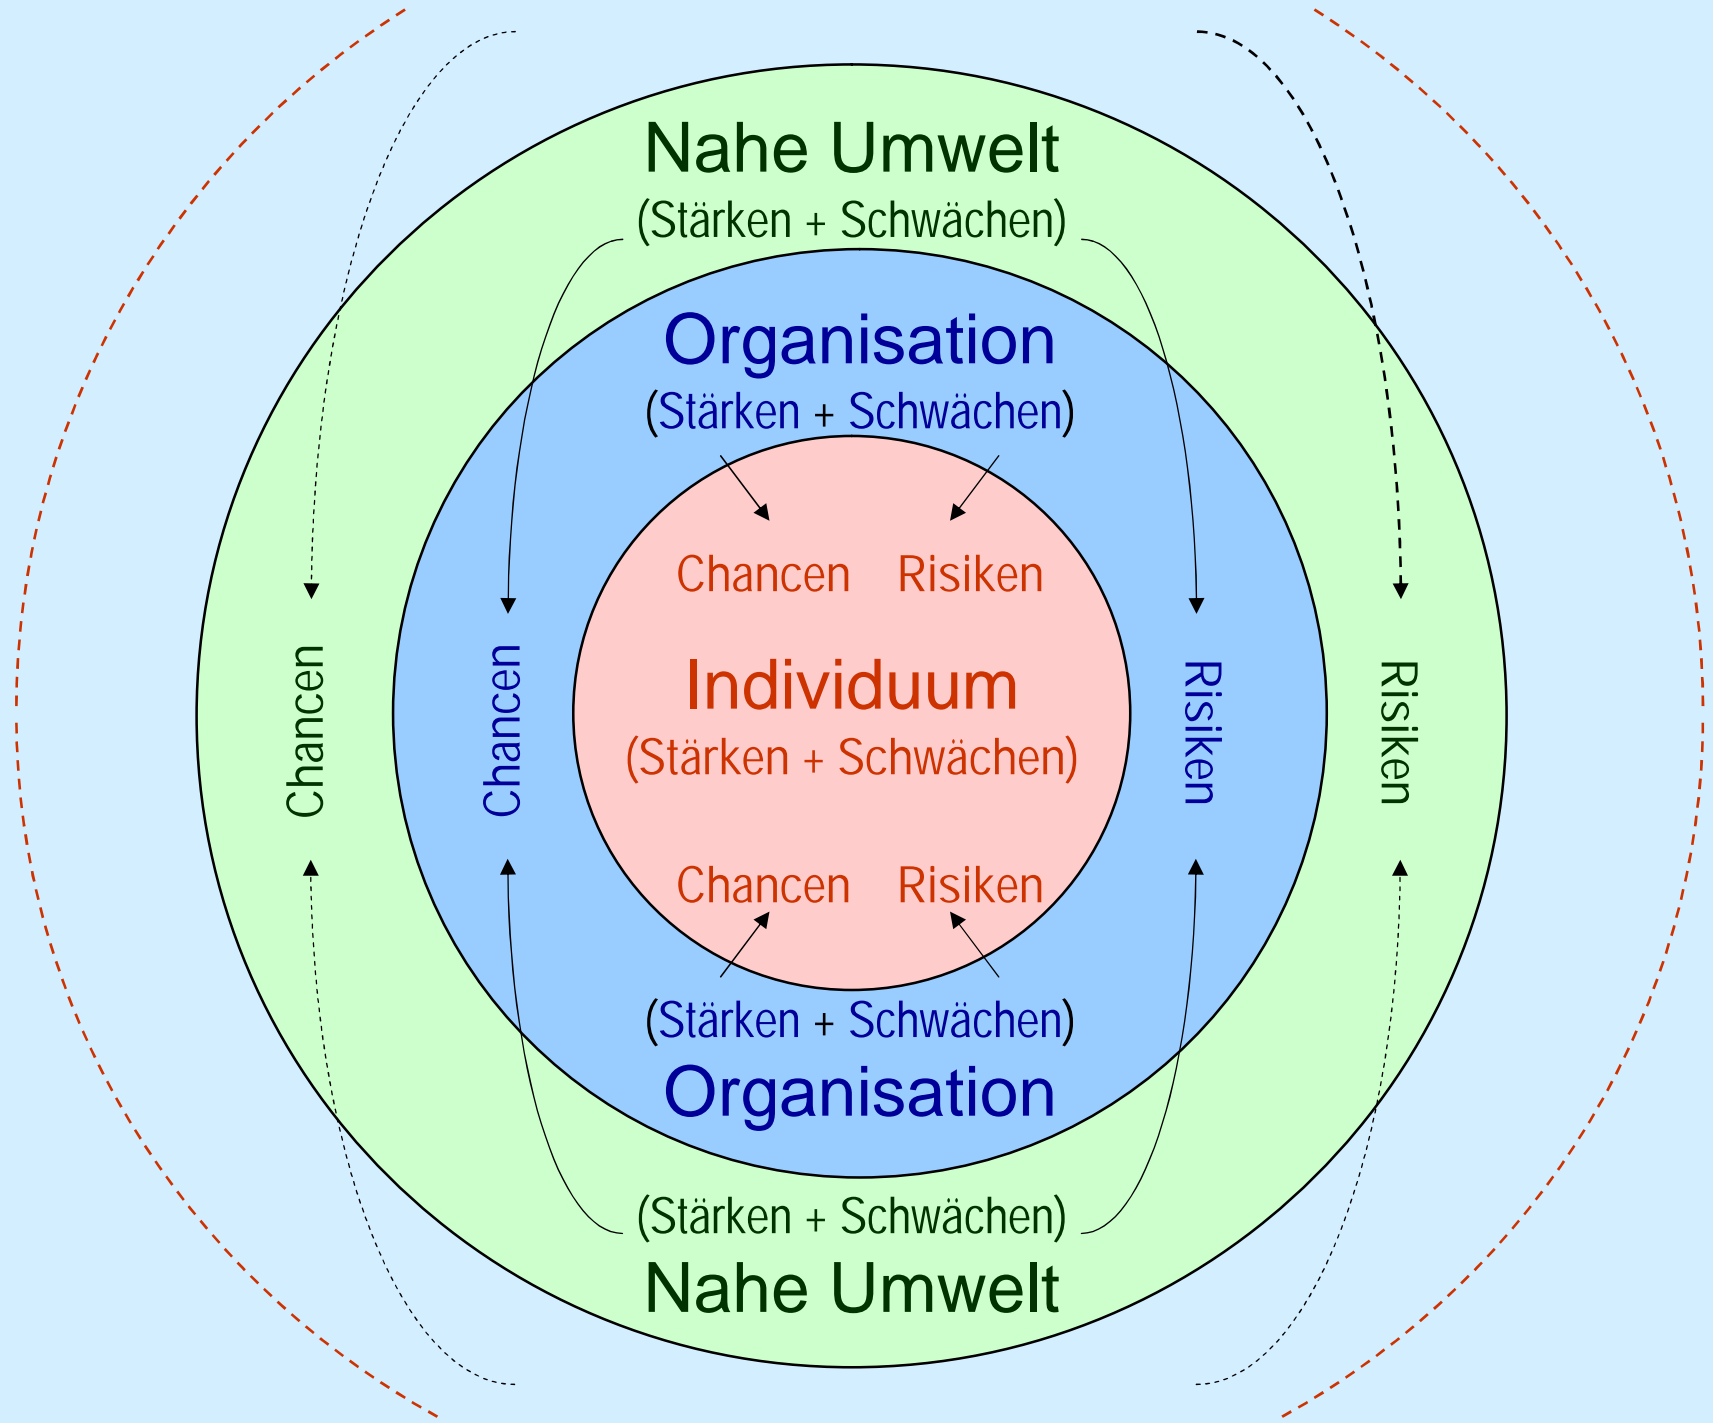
Nahe Umwelt
(Stärken + Schwächen)

Organisation
(Stärken + Schwächen)

Chancen Risiken

Chancen

Chancen

Individuum
(Stärken + Schwächen)

Risiken

Risiken

Chancen Risiken

(Stärken + Schwächen)
Organisation

(Stärken + Schwächen)
Nahe Umwelt